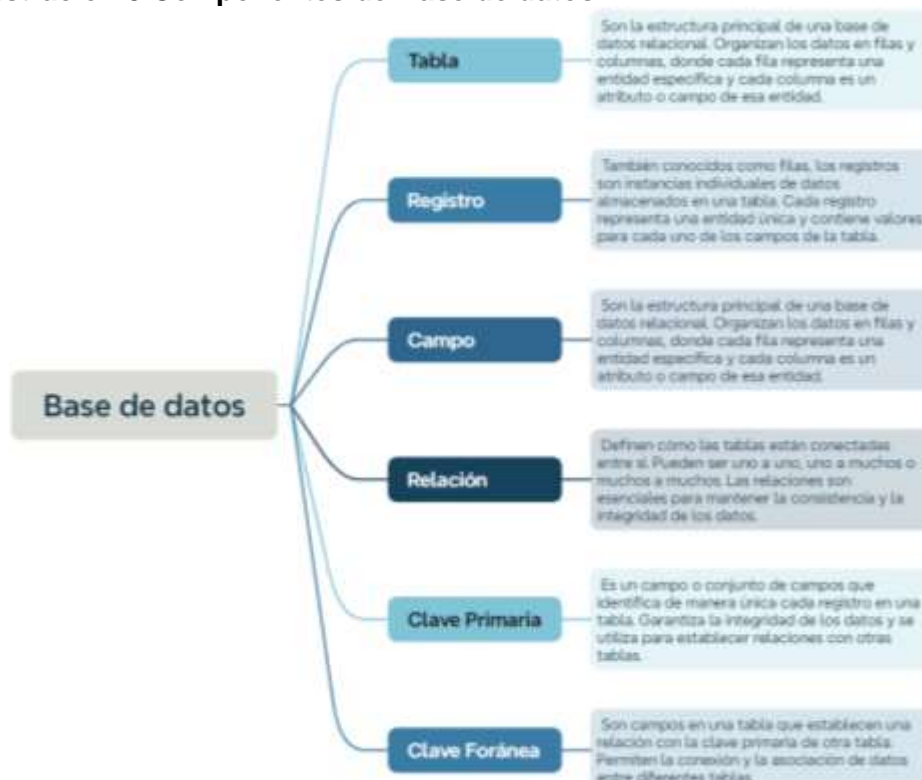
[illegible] Componentes de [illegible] de datos

Base de datos

Tabla

Son la estructura principal de una base de datos relacional. Organizan los datos en filas y columnas, donde cada fila representa una entidad específica y cada columna es un atributo o campo de esa entidad.

Registro

También conocidos como filas, los registros son instancias individuales de datos almacenados en una tabla. Cada registro representa una entidad única y contiene valores para cada uno de los campos de la tabla.

Campo

Son la estructura principal de una base de datos relacional. Organizan los datos en filas y columnas, donde cada fila representa una entidad específica y cada columna es un atributo o campo de esa entidad.

Relación

Definen cómo las tablas están conectadas entre sí. Pueden ser uno a uno, uno a muchos o muchos a muchos. Las relaciones son esenciales para mantener la consistencia y la integridad de los datos.

Clave Primaria

Es un campo o conjunto de campos que identifica de manera única cada registro en una tabla. Garantiza la integridad de los datos y se utiliza para establecer relaciones con otras tablas.

Clave Foránea

Son campos en una tabla que establecen una relación con la clave primaria de otra tabla. Permiten la conexión y la asociación de datos entre diferentes tablas.